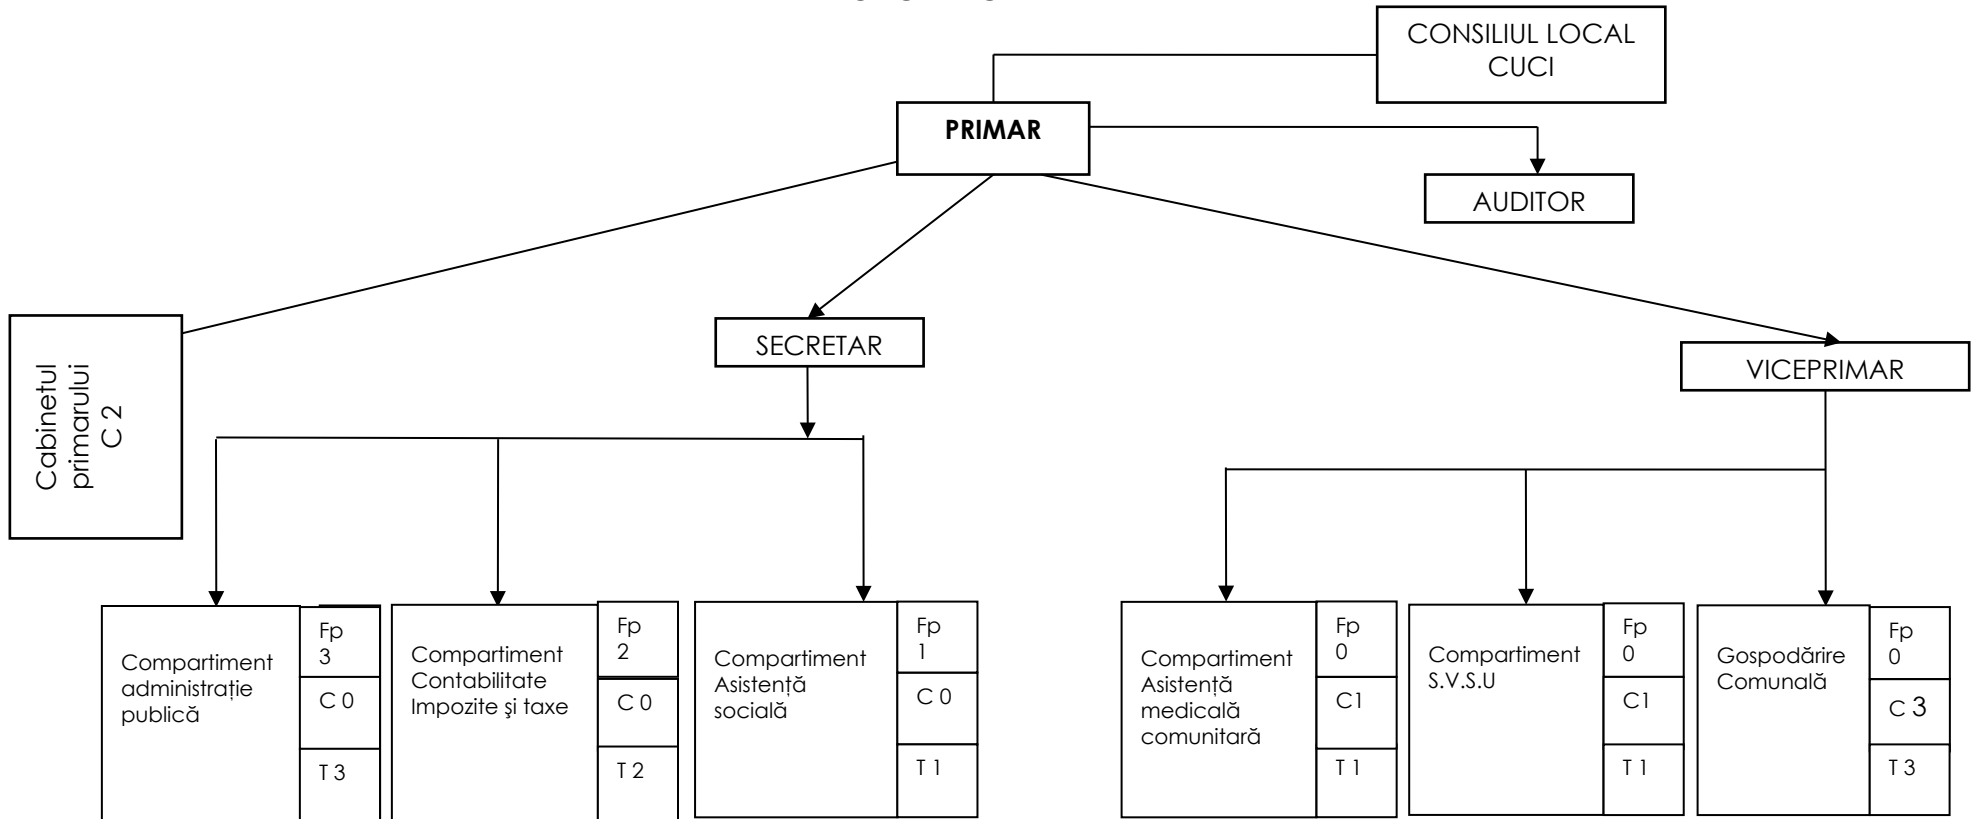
CONSILIUL LOCAL CUCI

PRIMAR

AUDITOR

Cabinetul primarului C 2

SECRETAR

VICEPRIMAR

Compartiment administrație publică
Fp 3
C 0
T 3

Compartiment Contabilitate Impozite şi taxe
Fp 2
C 0
T 2

Compartiment Asistență socială
Fp 1
C 0
T 1

Compartiment Asistență medicală comunitară
Fp 0
C1
T 1

Compartiment S.V.S.U
Fp 0
C1
T 1

Gospodărire Comunală
Fp 0
C 3
T 3